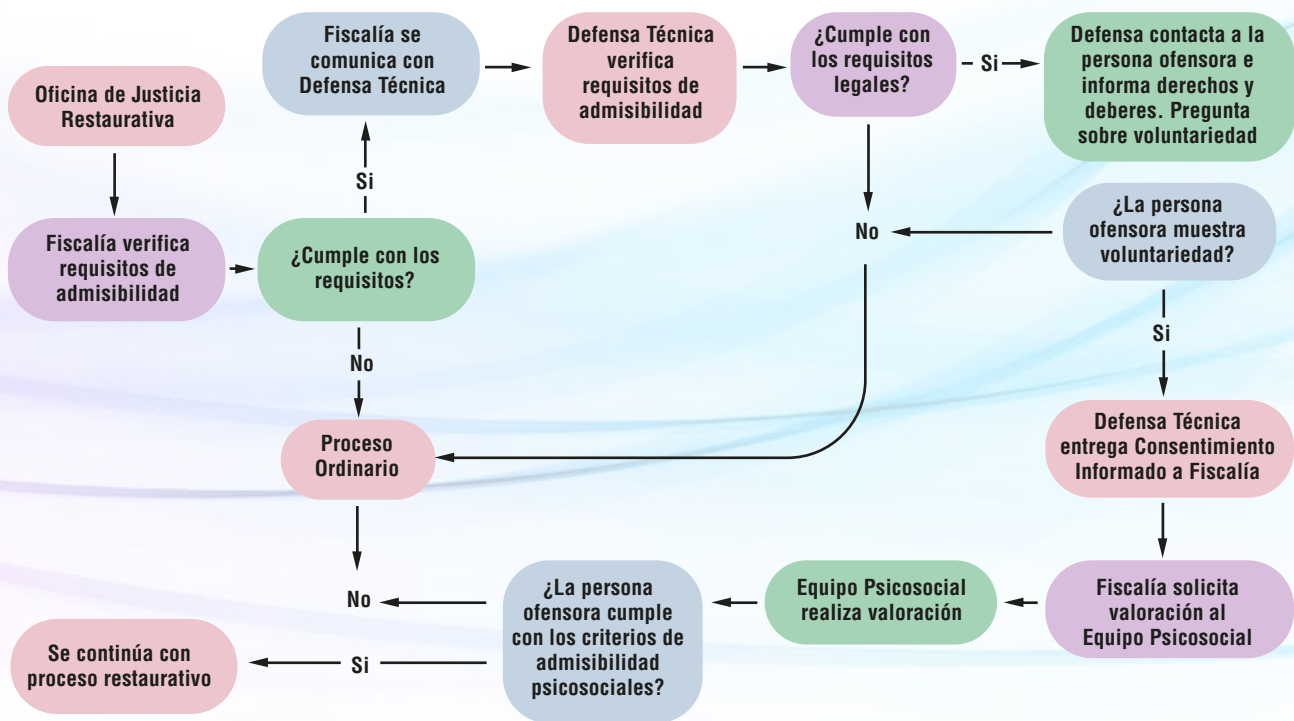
Oficina de Justicia Restaurativa

Fiscalía verifica requisitos de admisibilidad

¿Cumple con los requisitos?

Si

Fiscalía se comunica con Defensa Técnica

Defensa Técnica verifica requisitos de admisibilidad

¿Cumple con los requisitos legales?

Si

Defensa contacta a la persona ofensora e informa derechos y deberes. Pregunta sobre voluntariedad

No

¿La persona ofensora muestra voluntariedad?

Si

Defensa Técnica entrega Consentimiento Informado a Fiscalía

No

Proceso Ordinario

Fiscalía solicita valoración al Equipo Psicosocial

Equipo Psicosocial realiza valoración

¿La persona ofensora cumple con los criterios de admisibilidad psicosociales?

No

Si

Se continúa con proceso restaurativo